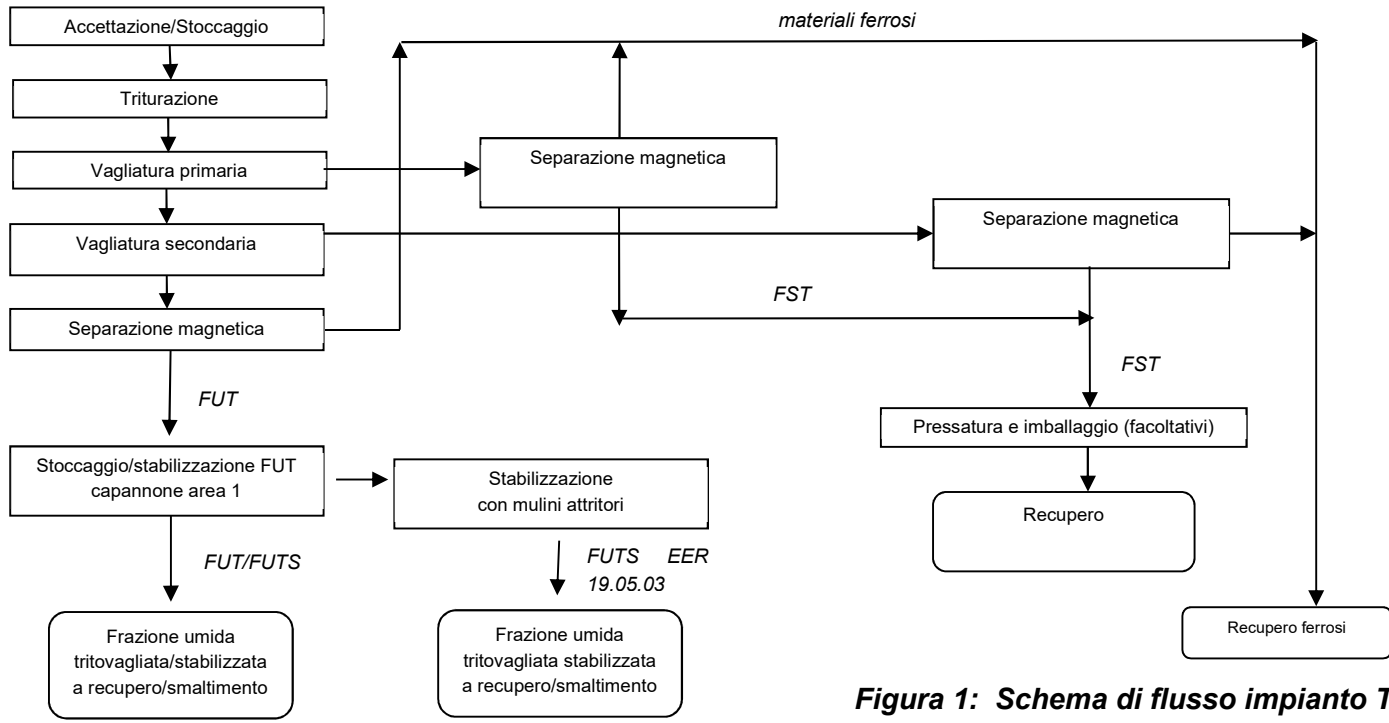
Accettazione/Stoccaggio

Triturazione

Vagliatura primaria

Vagliatura secondaria

Separazione magnetica

materiali ferrosi

Separazione magnetica

Separazione magnetica

FST

FST

FUT

Pressatura e imballaggio (facoltativi)

Recupero

Stoccaggio/stabilizzazione FUT capannone area 1

Stabilizzazione con mulini attritori

FUT/FUTS

FUTS EER 19.05.03

Frazione umida tritovagliata/stabilizzata a recupero/smaltimento

Frazione umida tritovagliata stabilizzata a recupero/smaltimento

Recupero ferrosi

Figura 1: Schema di flusso impianto T